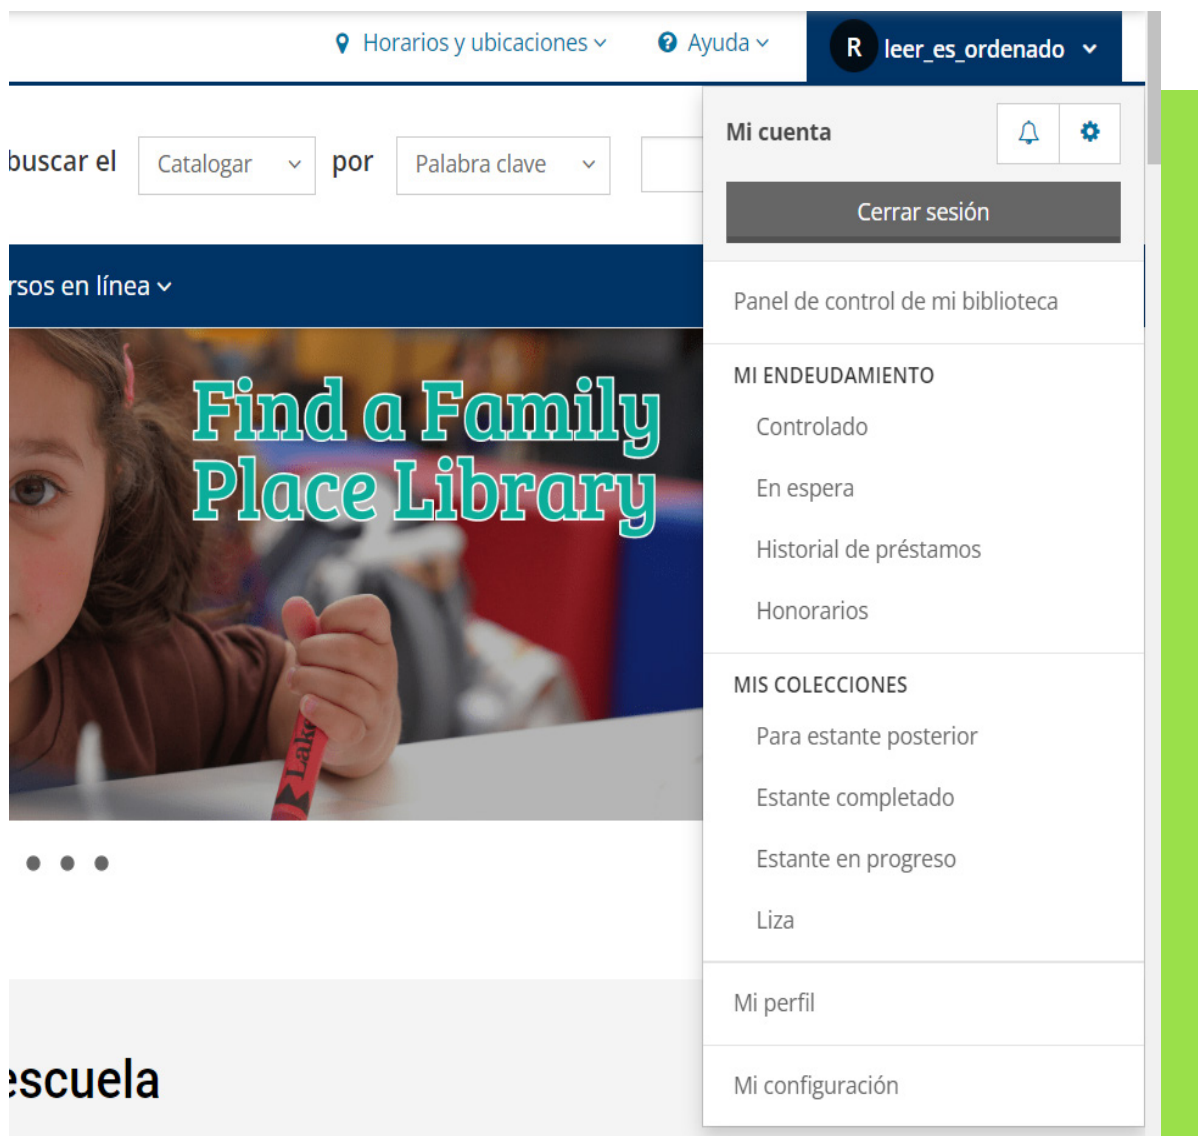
Horarios y ubicaciones ⌄ Ayuda ⌄ R leer_es_ordenado ⌄

buscar el Catalogar ⌄ por Palabra clave ⌄

rsos en línea ⌄

Find a Family Place Library

Lak

escuela

Mi cuenta

Cerrar sesión

Panel de control de mi biblioteca

MI ENDEUDAMIENTO

Controlado

En espera

Historial de préstamos

Honorarios

MIS COLECCIONES

Para estante posterior

Estante completado

Estante en progreso

Liza

Mi perfil

Mi configuración